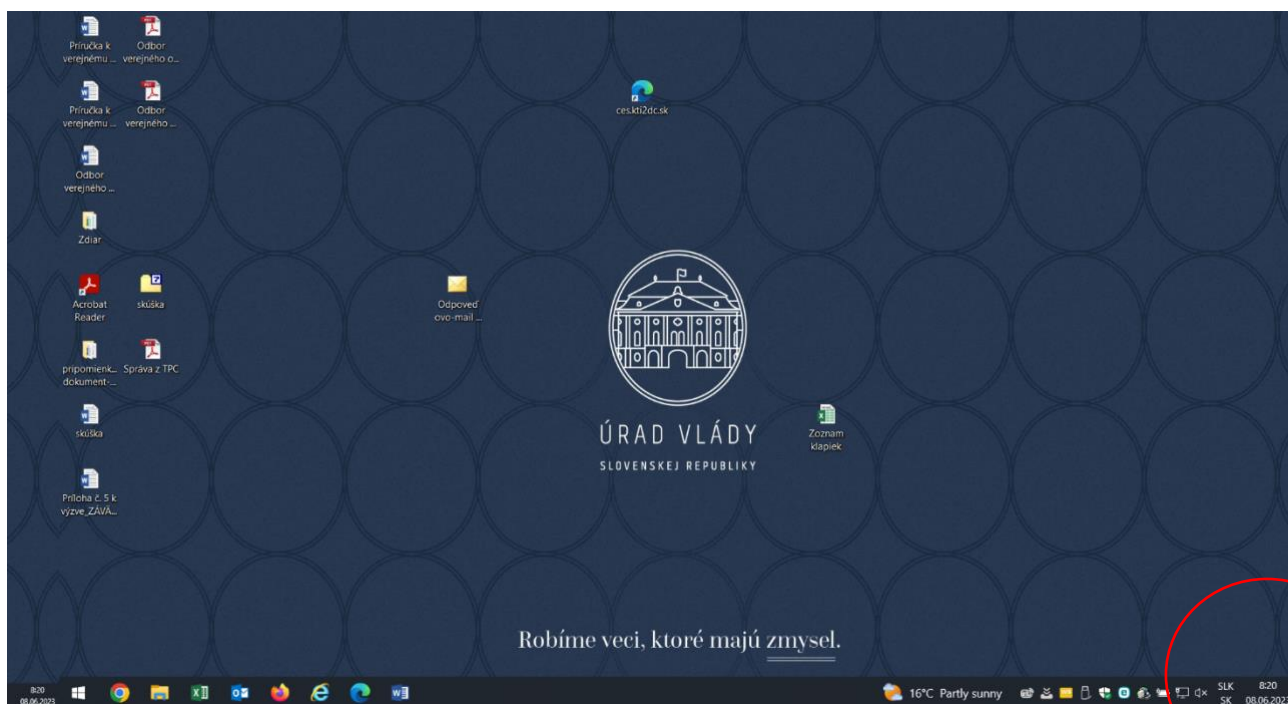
Príručka k verejnému ...
Odbor verejného o...
Príručka k verejnému ...
Odbor verejného ...
Odbor verejného ...
Zdiar
Acrobat Reader
skúška
pripomienk... dokument-...
Správa z TPC
skúška
Príloha č. 5 k výzve_ZÁVÄ...
ces.kti2dc.sk
Odpoveď ovo-mail ...

ÚRAD VLÁDY
SLOVENSKEJ REPUBLIKY

Zoznam klapiek

Robíme veci, ktoré majú zmysel.

8:20
08.06.2023
16°C Partly sunny
SLK
SK
8:20
08.06.2023